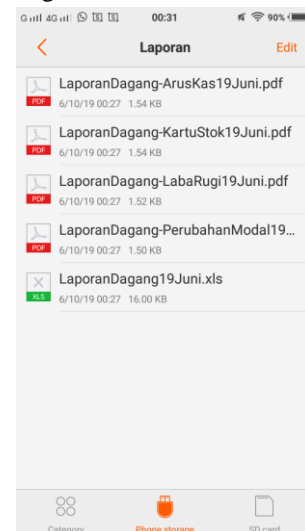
G.ıll 4G.ıll 00:31 90%

Laporan Edit

PDF LaporanDagang-ArusKas19Juni.pdf
6/10/19 00:27 1.54 KB

PDF LaporanDagang-KartuStok19Juni.pdf
6/10/19 00:27 1.54 KB

PDF LaporanDagang-LabaRugi19Juni.pdf
6/10/19 00:27 1.52 KB

PDF LaporanDagang-PerubahanModal19...
6/10/19 00:27 1.50 KB

XLS LaporanDagang19Juni.xls
6/10/19 00:27 16.00 KB

Category Phone storage SD card